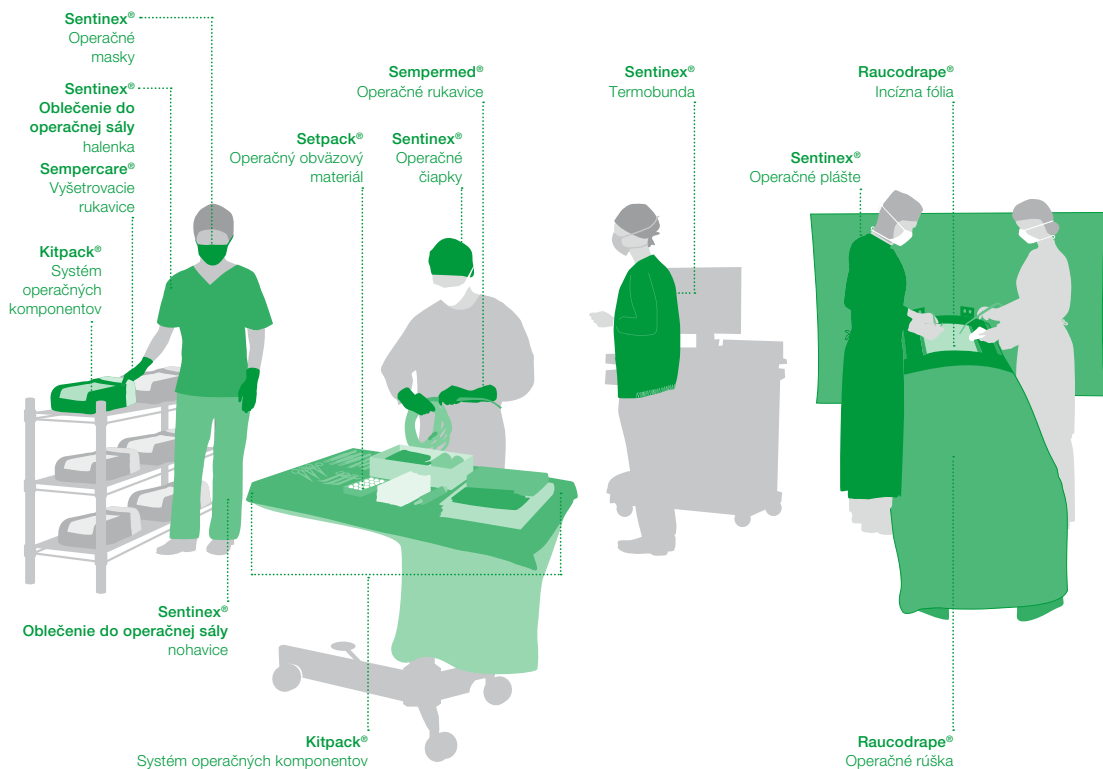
Sentinex®
Operačné masky

Sentinex®
Oblečenie do operačnej sály
halenka

Sempercare®
Vyšetrovacie rukavice

Kitpack®
Systém operačných komponentov

Setpack®
Operačný obväzový materiál

Sempermed®
Operačné rukavice

Sentinex®
Operačné čiapky

Sentinex®
Termobunda

Raucodrape®
Incízna fólia

Sentinex®
Operačné plášte

Sentinex®
Oblečenie do operačnej sály
nohavice

Kitpack®
Systém operačných komponentov

Raucodrape®
Operačné rúška